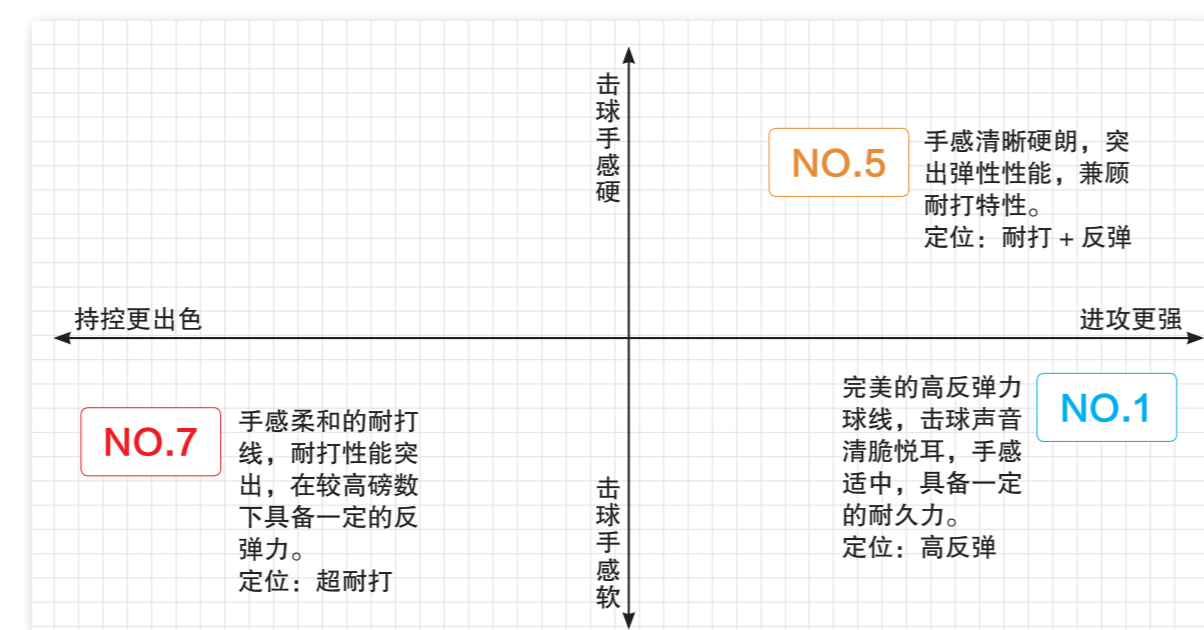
击球手感硬

NO.5

手感清晰硬朗，突出弹性性能，兼顾耐打特性。
定位：耐打 + 反弹

持控更出色

进攻更强

完美的高反弹力球线，击球声音清脆悦耳，手感适中，具备一定的耐久力。
定位：高反弹

NO.1

NO.7

手感柔和的耐打线，耐打性能突出，在较高磅数下具备一定的反弹力。
定位：超耐打

击球手感软